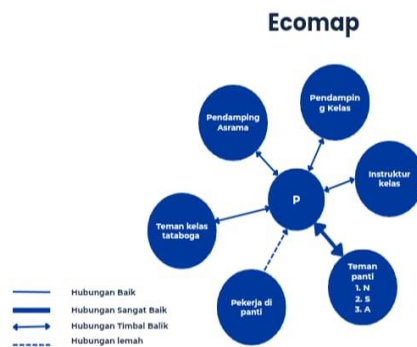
Ecomap

Pendamping Asrama

Pendamping Kelas

Instruktur kelas

P

Teman kelas tataboga

Pekerja di panti

Teman panti
1. N
2. S
3. A

Hubungan Baik
Hubungan Sangat Baik
Hubungan Timbal Balik
Hubungan lemah